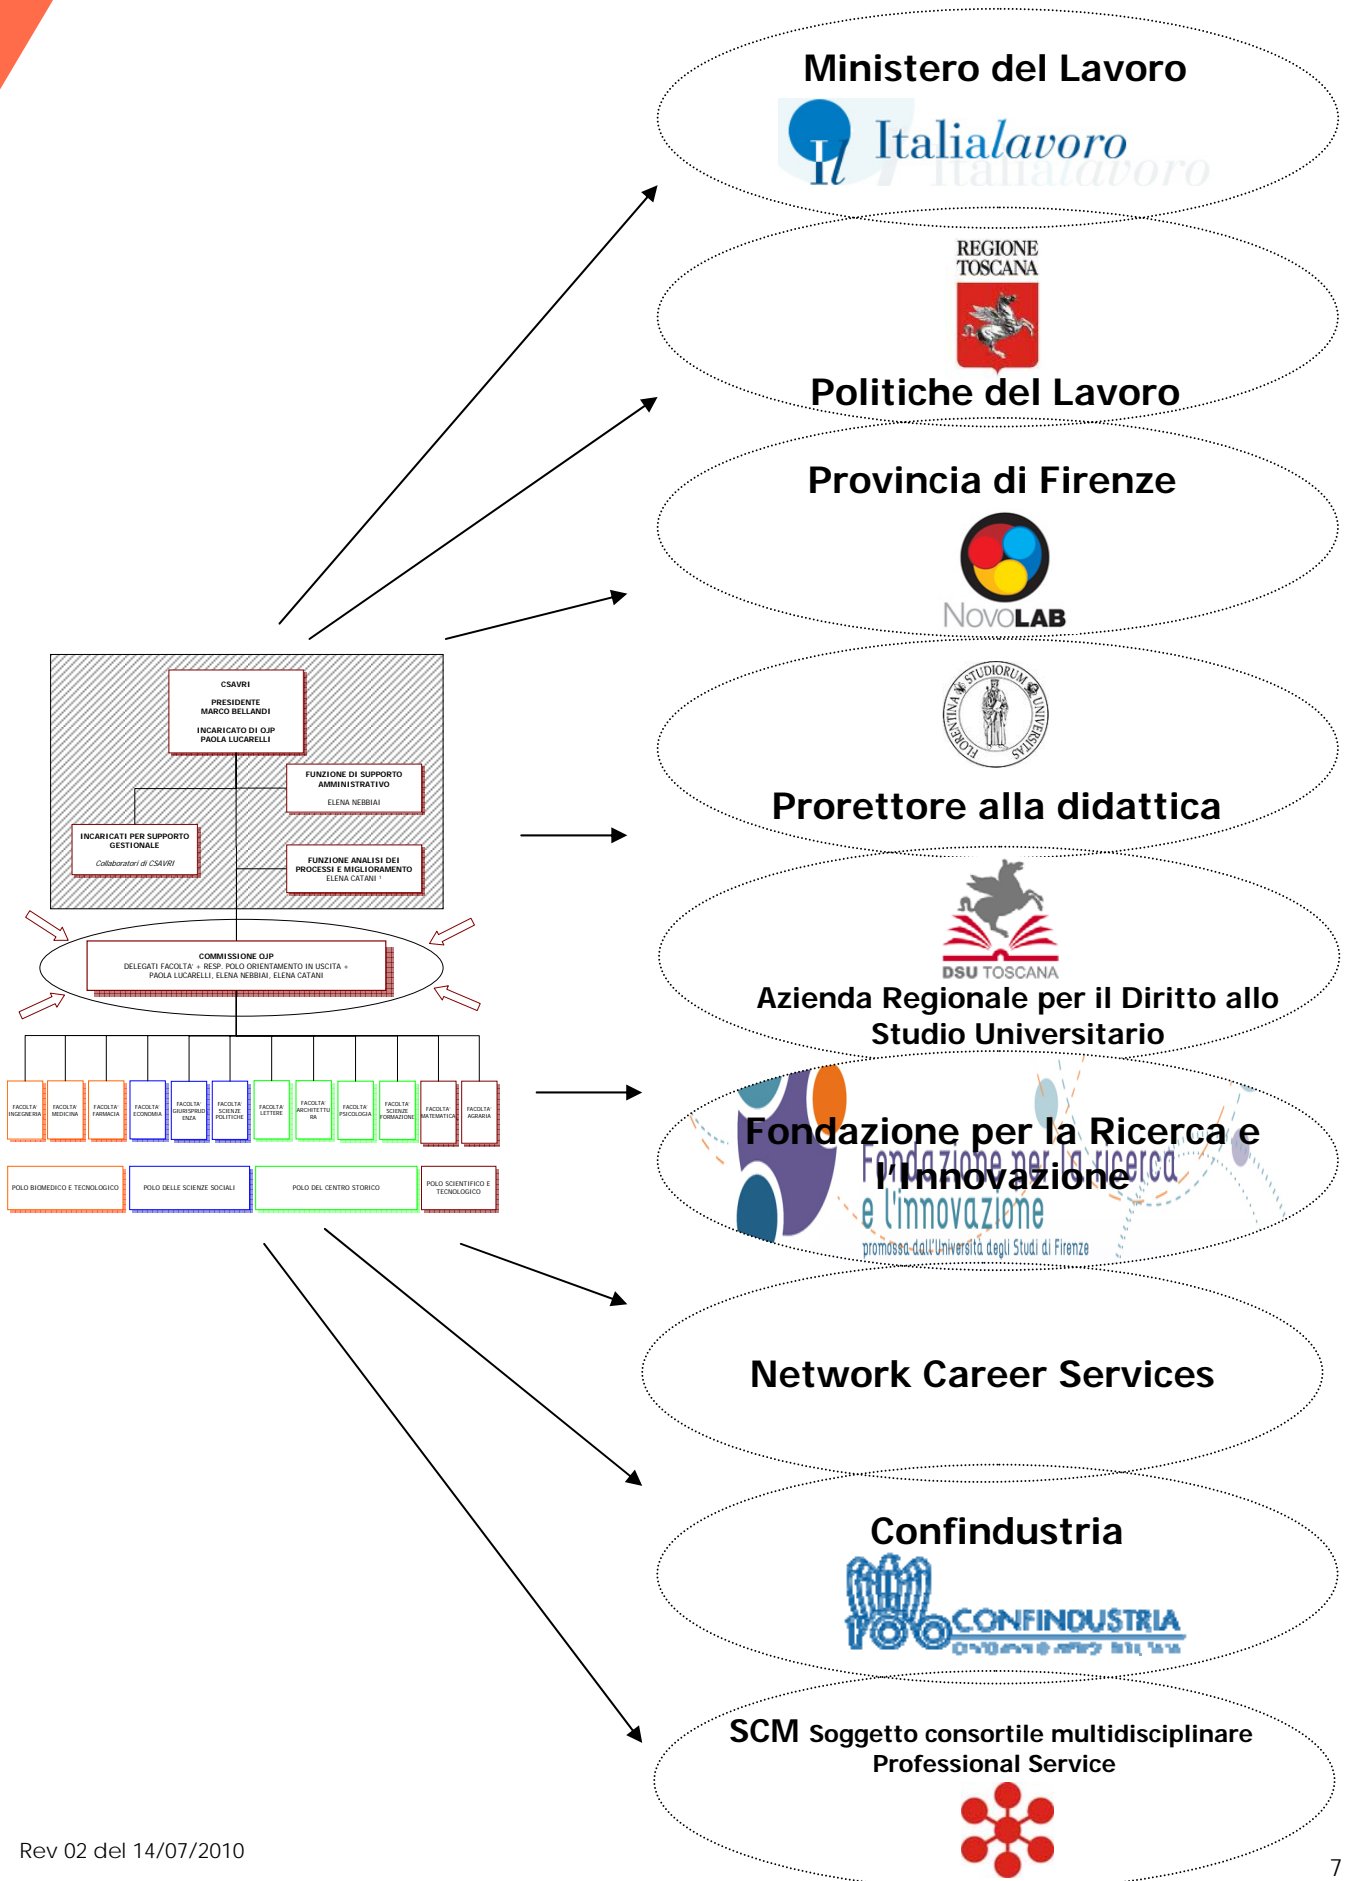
CSAVRI

PRESIDENTE
MARCO BELLANDI

INCARICATO DI OJP
PAOLA LUCARELLI

FUNZIONE DI SUPPORTO AMMINISTRATIVO
ELENA NEBBIAI

INCARICATI PER SUPPORTO GESTIONALE
Collaboratori di CSAVRI

FUNZIONE ANALISI DEI PROCESSI E MIGLIORAMENTO
ELENA CATANI

COMMISSIONE OJP
DELEGATI FACOLTA' + RESP. POLO ORIENTAMENTO IN USCITA + PAOLA LUCARELLI, ELENA NEBBIAI, ELENA CATANI

FACOLTA' INGEGNERIA
FACOLTA' MEDICINA
FACOLTA' FARMACIA
FACOLTA' ECONOMIA
FACOLTA' GIURISPRUDENZA
FACOLTA' SCIENZE POLITICHE
FACOLTA' LETTERE
FACOLTA' ARCHITETTURA
FACOLTA' PSICOLOGIA
FACOLTA' SCIENZE FORMAZIONE
FACOLTA' MATEMATICA
FACOLTA' AGRARIA

POLO BIOMEDICO E TECNOLOGICO
POLO DELLE SCIENZE SOCIALI
POLO DEL CENTRO STORICO
POLO SCIENTIFICO E TECNOLOGICO

Ministero del Lavoro
Italialavoro

REGIONE TOSCANA
Politiche del Lavoro

Provincia di Firenze
NovoLAB

STUDIORUM UNIVERSITAS FLORENTINA
Prorettore alla didattica

DSU TOSCANA
Azienda Regionale per il Diritto allo Studio Universitario

Fondazione per la Ricerca e l'Innovazione
Fondazione per la ricerca e l'innovazione
promossa dall'Università degli Studi di Firenze

Network Career Services

Confindustria
CONFINDUSTRIA

SCM Soggetto consortile multidisciplinare Professional Service

Rev 02 del 14/07/2010

7